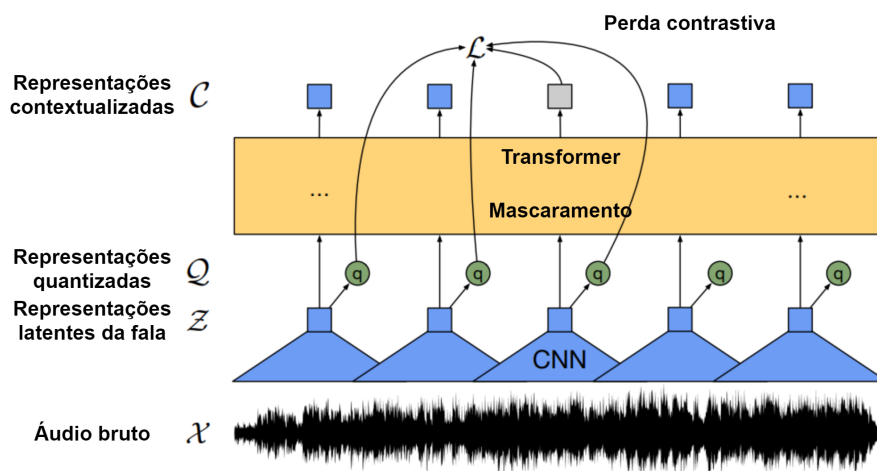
Perda contrastiva

$\mathcal{L}$

Representações contextualizadas $\mathcal{C}$

Transformer

...

...

Mascaramento

Representações quantizadas $\mathcal{Q}$

q

q

q

q

q

Representações latentes da fala $\mathcal{Z}$

CNN

Áudio bruto $\mathcal{X}$